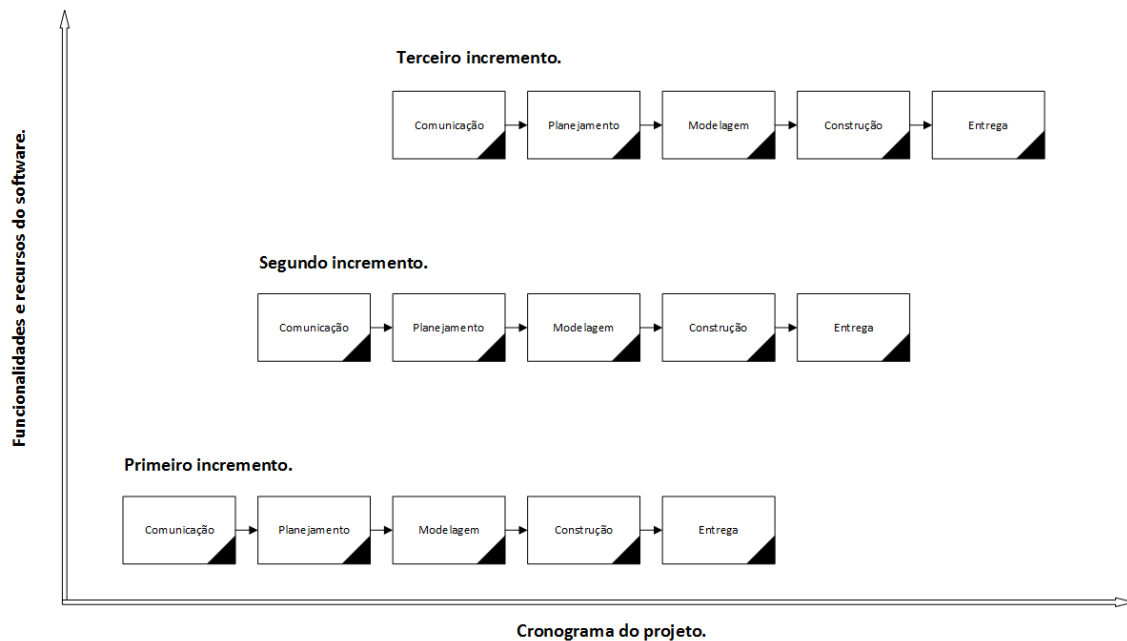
Funcionalidades e recursos do software.

Terceiro incremento.

Comunicação

Planejamento

Modelagem

Construção

Entrega

Segundo incremento.

Comunicação

Planejamento

Modelagem

Construção

Entrega

Primeiro incremento.

Comunicação

Planejamento

Modelagem

Construção

Entrega

Cronograma do projeto.